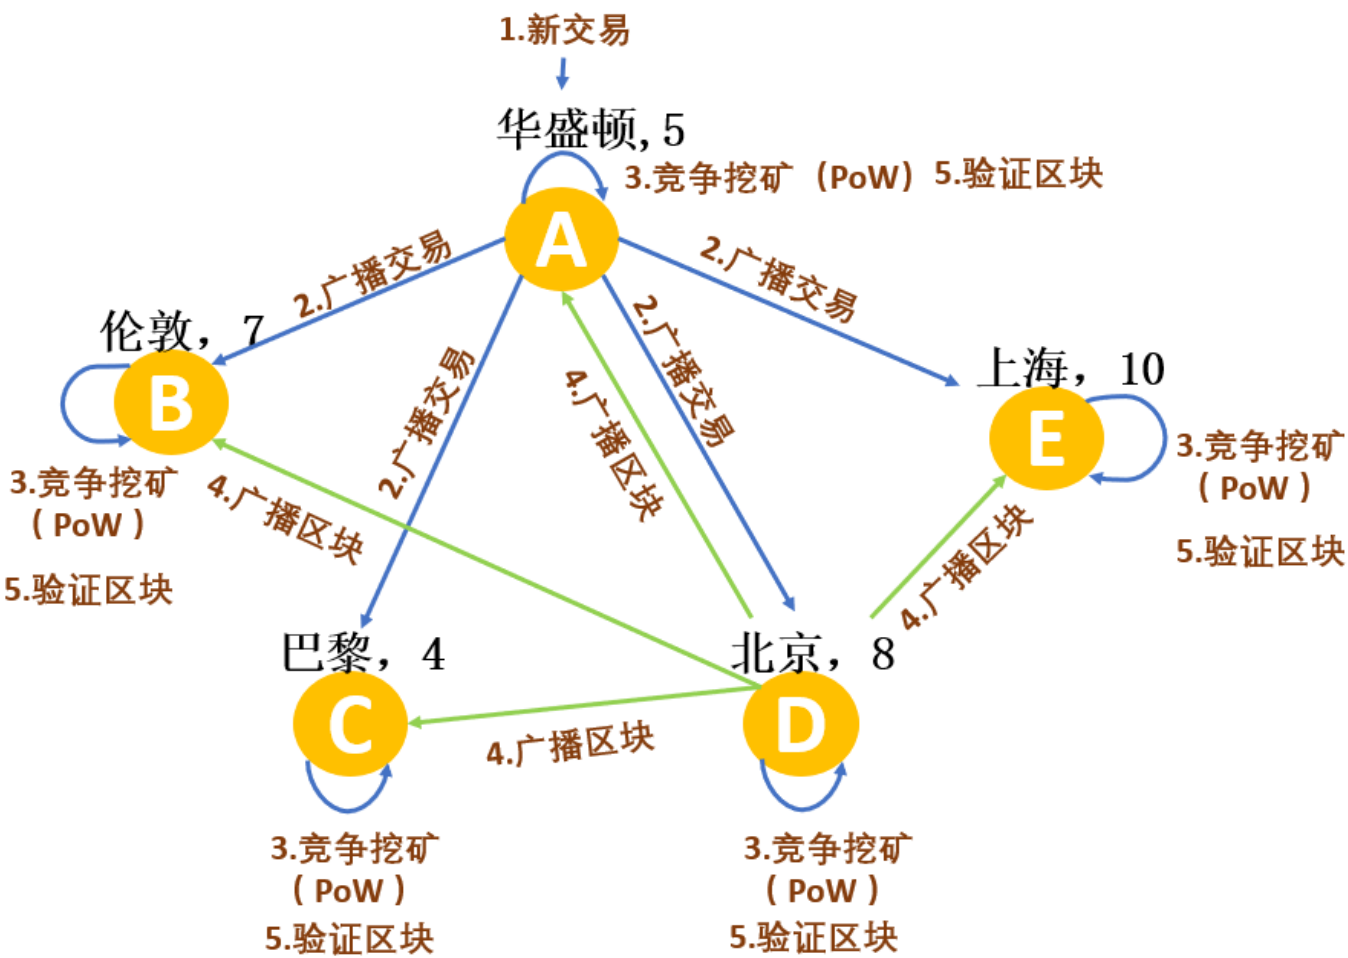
1.新交易

华盛顿, 5

3.竞争挖矿（PoW）5.验证区块

A

2.广播交易

2.广播交易

伦敦，7

B

3.竞争挖矿（PoW）

5.验证区块

2.广播交易

4.广播区块

2.广播交易

4.广播区块

上海，10

E

3.竞争挖矿（PoW）

5.验证区块

4.广播区块

巴黎，4

C

北京，8

D

4.广播区块

3.竞争挖矿（PoW）

5.验证区块

3.竞争挖矿（PoW）

5.验证区块